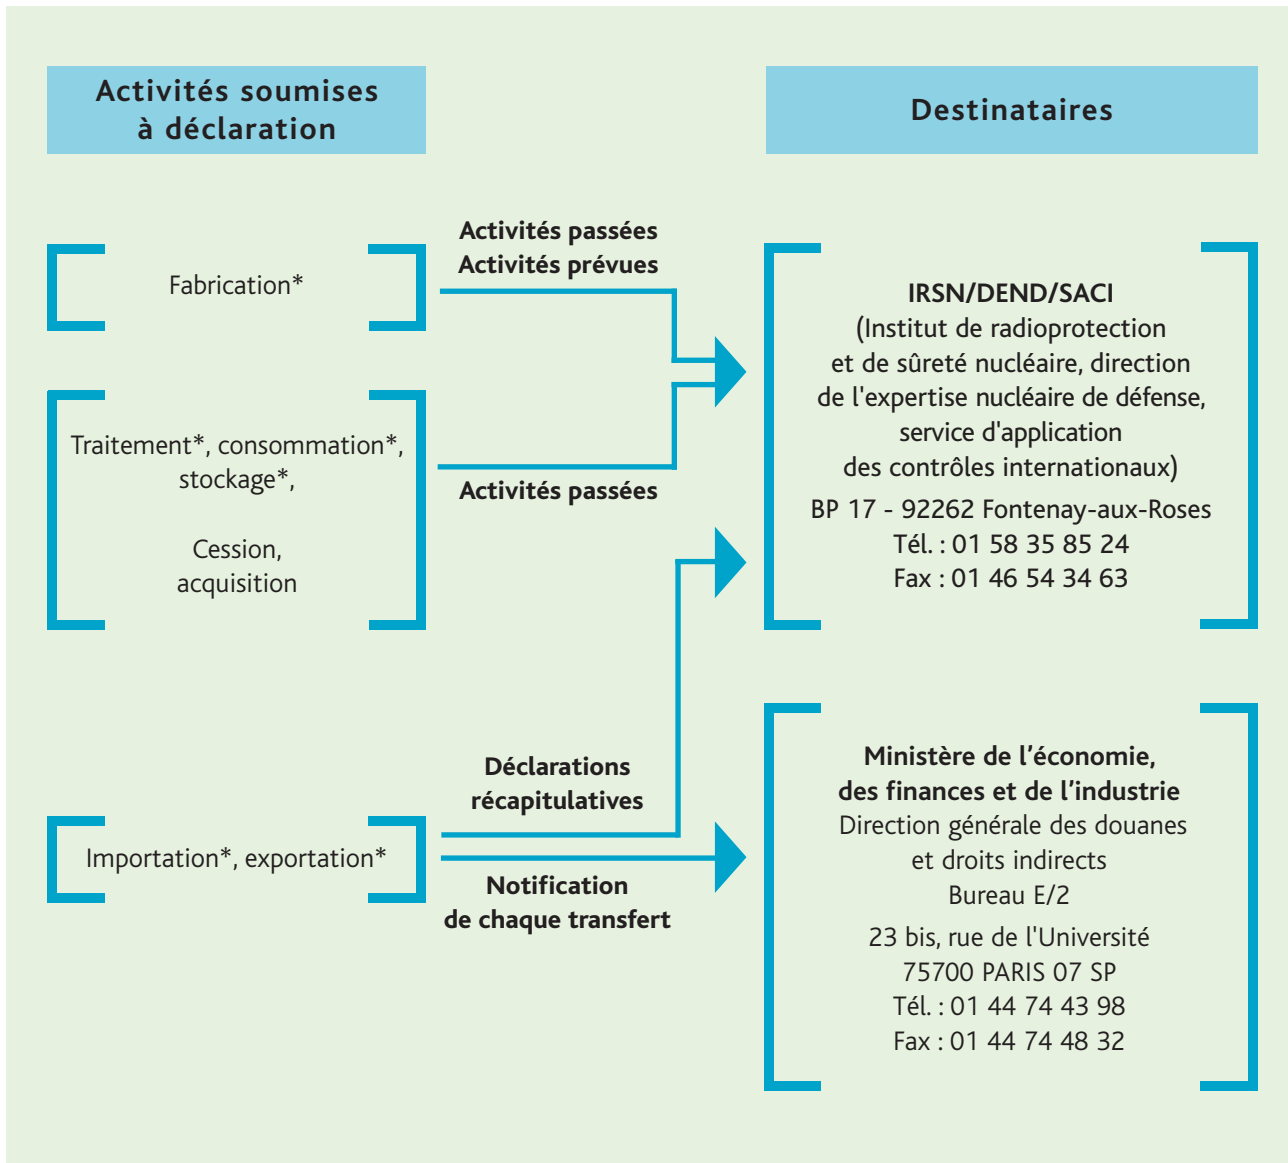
Activités soumises à déclaration

Destinataires

Fabrication*

Activités passées
Activités prévues

Traitement*, consommation*, stockage*,

Cession, acquisition

Activités passées

IRSN/DEND/SACI
(Institut de radioprotection et de sûreté nucléaire, direction de l'expertise nucléaire de défense, service d'application des contrôles internationaux)
BP 17 - 92262 Fontenay-aux-Roses
Tél. : 01 58 35 85 24
Fax : 01 46 54 34 63

Déclarations récapitulatives

Importation*, exportation*

Notification de chaque transfert

Ministère de l'économie, des finances et de l'industrie
Direction générale des douanes et droits indirects
Bureau E/2
23 bis, rue de l'Université
75700 PARIS 07 SP
Tél. : 01 44 74 43 98
Fax : 01 44 74 48 32